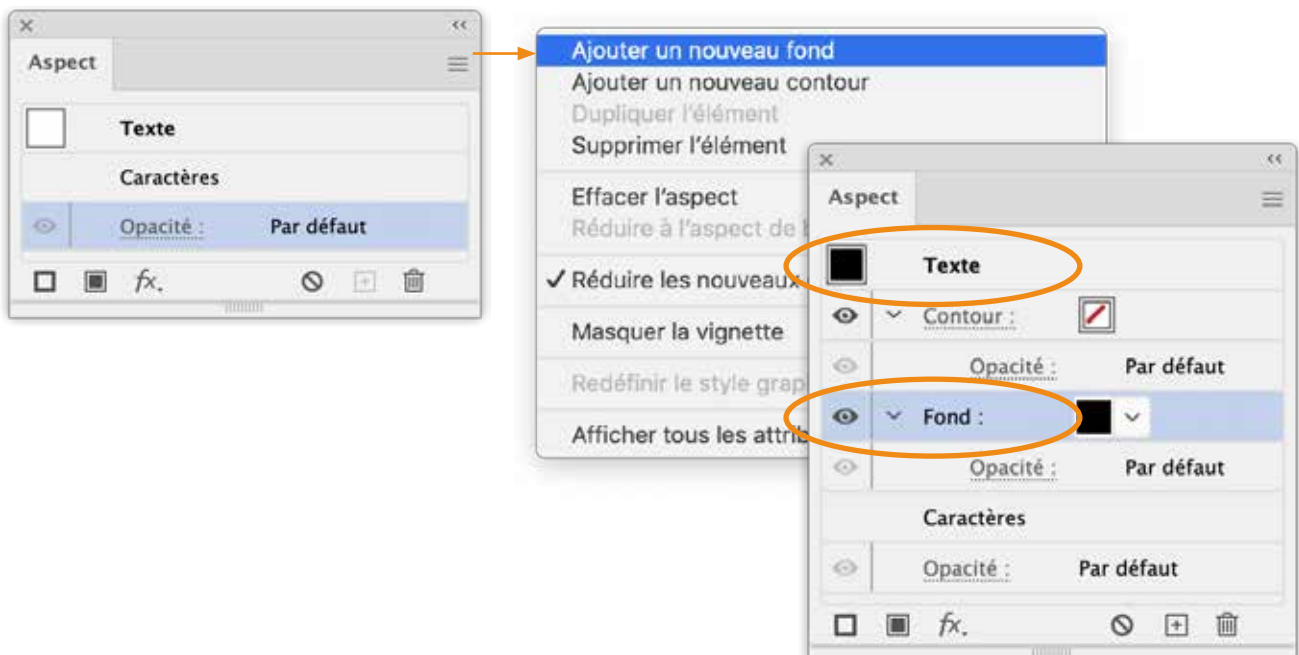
Aspect

Texte

Caractères

Opacité : Par défaut

$fx$

Ajouter un nouveau fond
Ajouter un nouveau contour
Dupliquer l'élément
Supprimer l'élément

Effacer l'aspect
Réduire à l'aspect de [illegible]

✓ Réduire les nouveaux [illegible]

Masquer la vignette

Redéfinir le style grap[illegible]

Afficher tous les attrib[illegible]

Aspect

Texte

Contour :

Opacité : Par défaut

Fond :

Opacité : Par défaut

Caractères

Opacité : Par défaut

$fx$